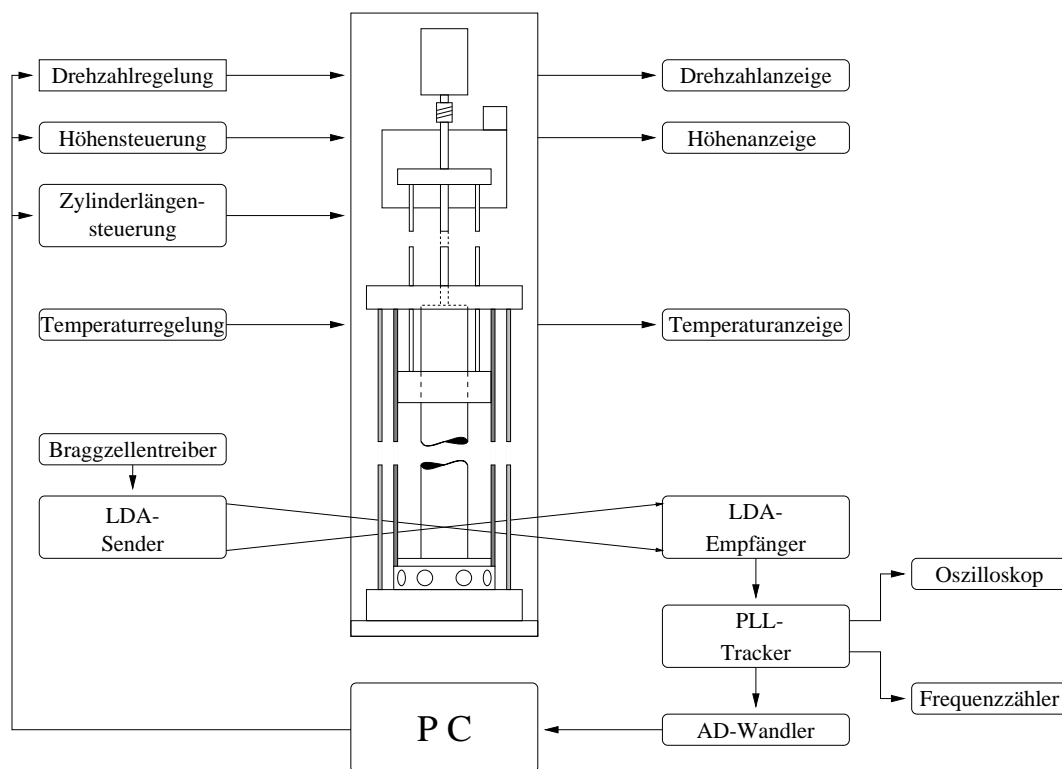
Drehzahlregelung
Höhensteuerung
Zylinderlängensteuerung
Temperaturregelung
Braggzellentreiber
LDA-Sender
Drehzahlanzeige
Höhenanzeige
Temperaturanzeige
LDA-Empfänger
Oszilloskop
PLL-Tracker
Frequenzzähler
AD-Wandler
P C